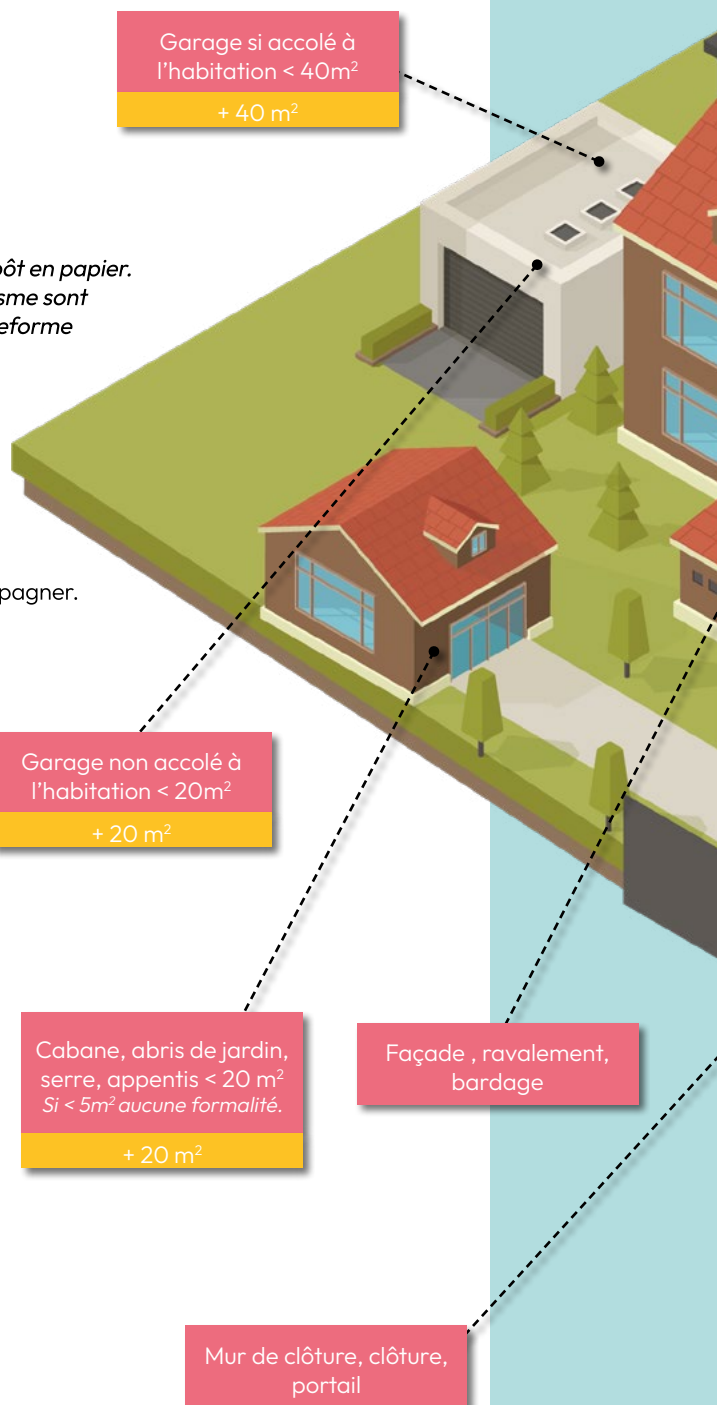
Garage si accolé à l'habitation < 40m$^2$

+ 40 m$^2$

ôt en papier.
sme sont
eforme

pagner.

Garage non accolé à l'habitation < 20m$^2$

+ 20 m$^2$

Cabane, abris de jardin, serre, appentis < 20 m$^2$
Si < 5m$^2$ aucune formalité.

+ 20 m$^2$

Façade , ravalement, bardage

Mur de clôture, clôture, portail